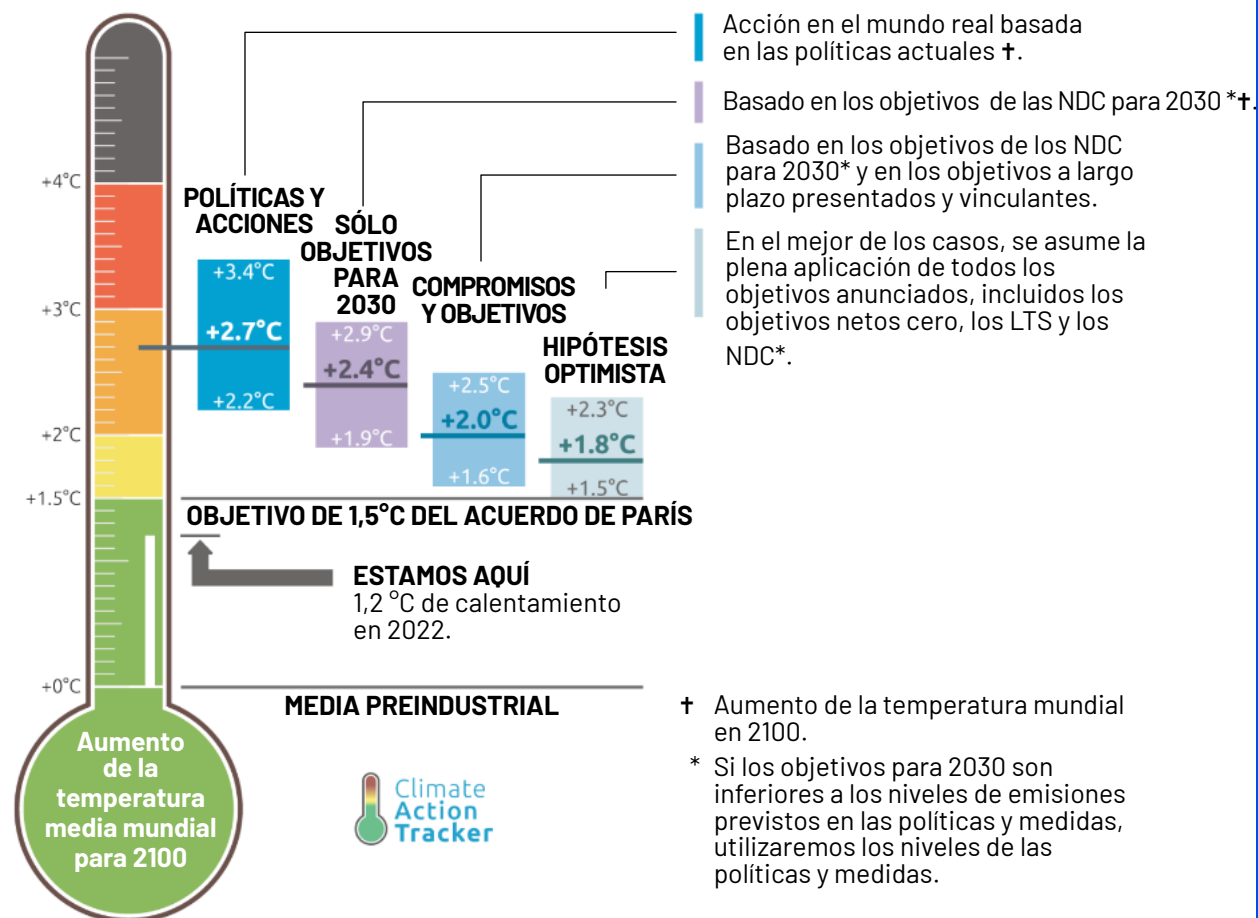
Acción en el mundo real basada en las políticas actuales ✝.

Basado en los objetivos de las NDC para 2030 *✝.

Basado en los objetivos de los NDC para 2030* y en los objetivos a largo plazo presentados y vinculantes.

En el mejor de los casos, se asume la plena aplicación de todos los objetivos anunciados, incluidos los objetivos netos cero, los LTS y los NDC*.

+4°C
+3°C
+2°C
+1.5°C
+0°C

POLÍTICAS Y ACCIONES
+3.4°C
+2.7°C
+2.2°C

SÓLO OBJETIVOS PARA 2030
+2.9°C
+2.4°C
+1.9°C

COMPROMISOS Y OBJETIVOS
+2.5°C
+2.0°C
+1.6°C

HIPÓTESIS OPTIMISTA
+2.3°C
+1.8°C
+1.5°C

OBJETIVO DE 1,5°C DEL ACUERDO DE PARÍS

ESTAMOS AQUÍ
1,2 °C de calentamiento en 2022.

MEDIA PREINDUSTRIAL

Aumento de la temperatura media mundial para 2100

Climate Action Tracker

✝ Aumento de la temperatura mundial en 2100.

* Si los objetivos para 2030 son inferiores a los niveles de emisiones previstos en las políticas y medidas, utilizaremos los niveles de las políticas y medidas.